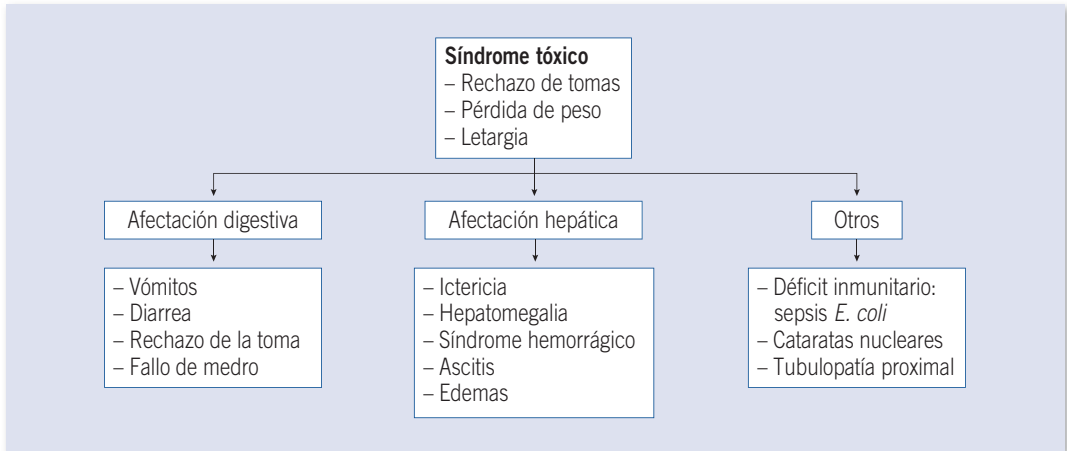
**Síndrome tóxico**
– Rechazo de tomas
– Pérdida de peso
– Letargia

Afectación digestiva

– Vómitos
– Diarrea
– Rechazo de la toma
– Fallo de medro

Afectación hepática

– Ictericia
– Hepatomegalia
– Síndrome hemorrágico
– Ascitis
– Edemas

Otros

– Déficit inmunitario: sepsis *E. coli*
– Cataratas nucleares
– Tubulopatía proximal